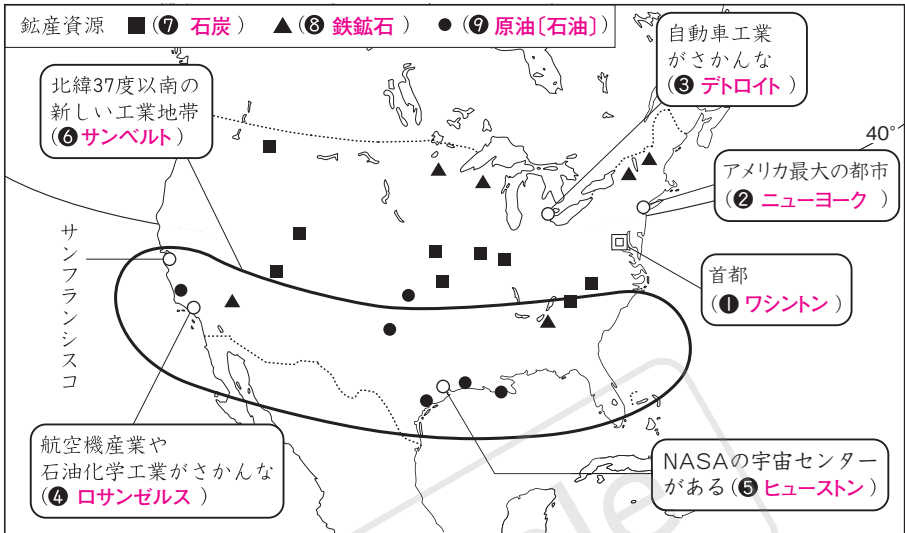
鉱産資源 ■(❼ 石炭) ▲(❽ 鉄鉱石) ●(❾ 原油〔石油〕)

北緯37度以南の新しい工業地帯(❻ サンベルト)

自動車工業がさかんな(❸ デトロイト)

40°

アメリカ最大の都市(❷ ニューヨーク)

サンフランシスコ

首都(❶ ワシントン)

航空機産業や石油化学工業がさかんな(❹ ロサンゼルス)

NASAの宇宙センターがある(❺ ヒューストン)